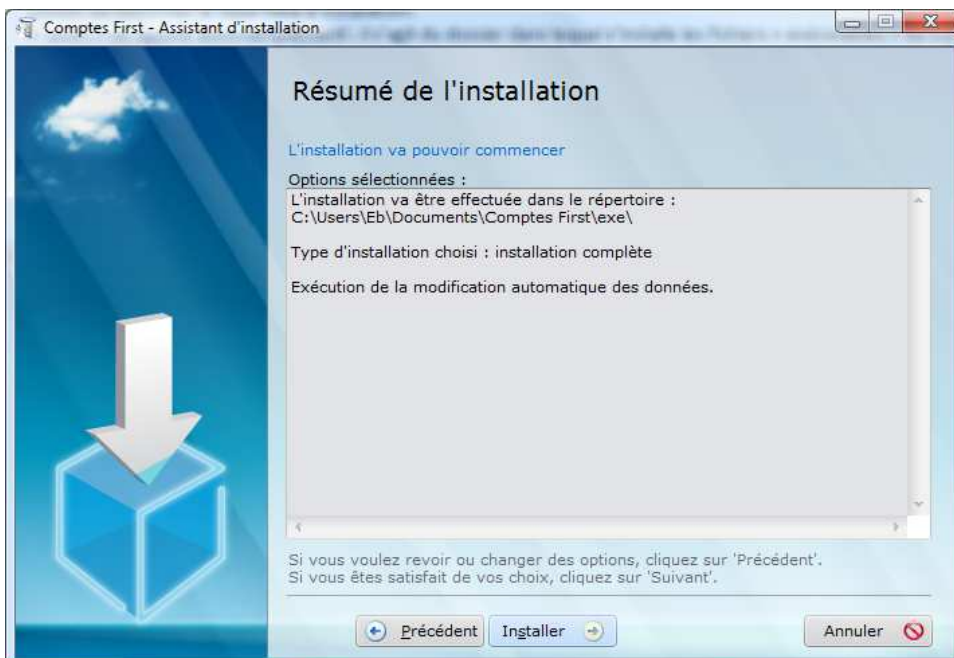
Comptes First - Assistant d'installation

Résumé de l'installation

L'installation va pouvoir commencer

Options sélectionnées :

L'installation va être effectuée dans le répertoire :
C:\Users\Eb\Documents\Comptes First\exe\

Type d'installation choisi : installation complète

Exécution de la modification automatique des données.

Si vous voulez revoir ou changer des options, cliquez sur 'Précédent'.
Si vous êtes satisfait de vos choix, cliquez sur 'Suivant'.

Précédent

Installer

Annuler